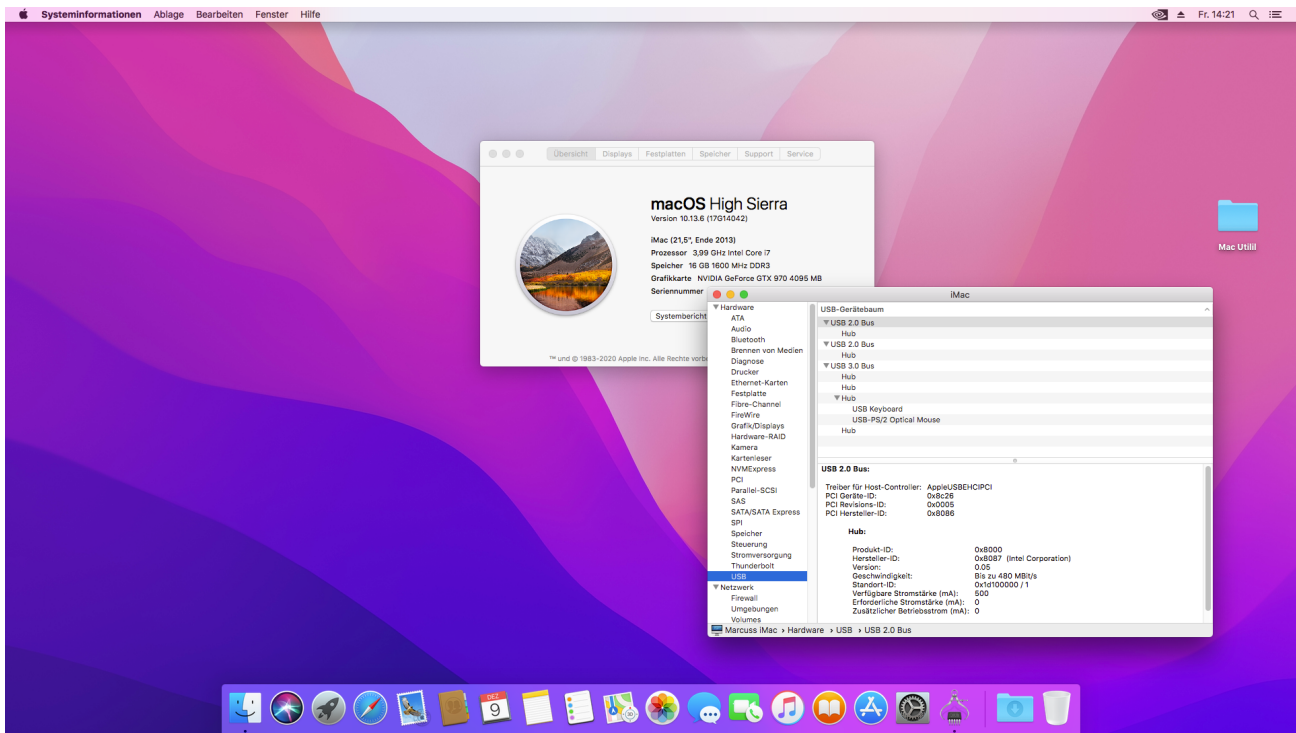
Systeminformationen Ablage Bearbeiten Fenster Hilfe

Fr. 14:21

Übersicht Displays Festplatten Speicher Support Service

macOS High Sierra
Version 10.13.6 (17G14042)

iMac (21,5", Ende 2013)
Prozessor 3,99 GHz Intel Core i7
Speicher 16 GB 1600 MHz DDR3
Grafikkarte NVIDIA GeForce GTX 970 4095 MB
Seriennummer

Systembericht

™ und © 1983-2020 Apple Inc. Alle Rechte vorbe

Mac Utilil

iMac

▼Hardware
ATA
Audio
Bluetooth
Brennen von Medien
Diagnose
Drucker
Ethernet-Karten
Festplatte
Fibre-Channel
FireWire
Grafik/Displays
Hardware-RAID
Kamera
Kartenleser
NVMExpress
PCI
Parallel-SCSI
SAS
SATA/SATA Express
SPI
Speicher
Steuerung
Stromversorgung
Thunderbolt
USB
▼Netzwerk
Firewall
Umgebungen
Volumes

USB-Gerätebaum
▼USB 2.0 Bus
Hub
▼USB 2.0 Bus
Hub
▼USB 3.0 Bus
Hub
Hub
▼Hub
USB Keyboard
USB-PS/2 Optical Mouse
Hub

USB 2.0 Bus:

Treiber für Host-Controller: AppleUSBEHCIPCI
PCI Geräte-ID: 0x8c26
PCI Revisions-ID: 0x0005
PCI Hersteller-ID: 0x8086

Hub:

Produkt-ID: 0x8000
Hersteller-ID: 0x8087 (Intel Corporation)
Version: 0.05
Geschwindigkeit: Bis zu 480 MBit/s
Standort-ID: 0x1d100000 / 1
Verfügbare Stromstärke (mA): 500
Erforderliche Stromstärke (mA): 0
Zusätzlicher Betriebsstrom (mA): 0

Marcuss iMac › Hardware › USB › USB 2.0 Bus

DEZ
9